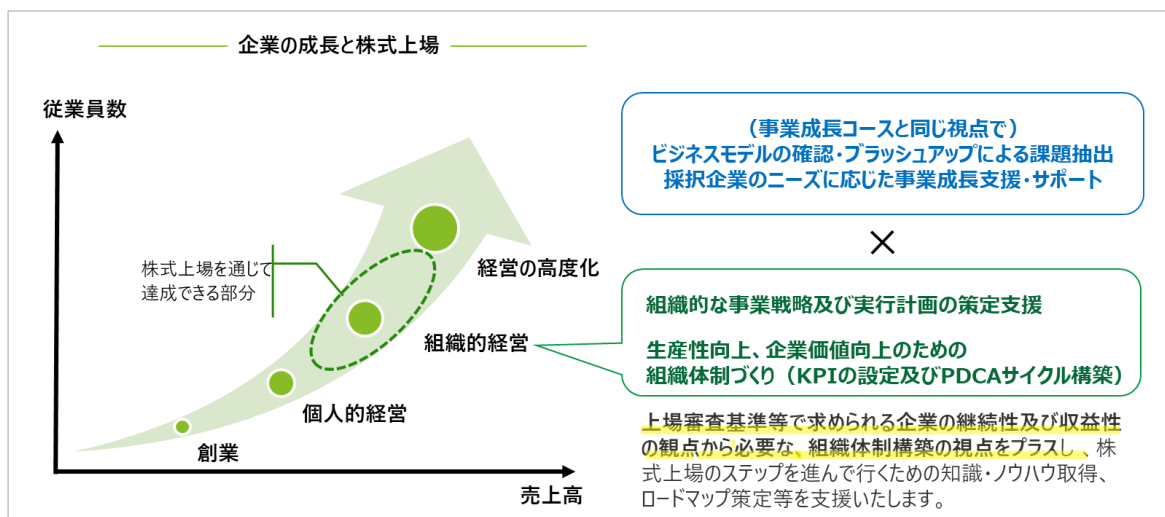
企業の成長と株式上場

従業員数

株式上場を通じて達成できる部分

経営の高度化

組織的経営

個人的経営

創業

売上高

（事業成長コースと同じ視点で）
ビジネスモデルの確認・ブラッシュアップによる課題抽出
採択企業のニーズに応じた事業成長支援・サポート

×

組織的な事業戦略及び実行計画の策定支援

生産性向上、企業価値向上のための
組織体制づくり（KPIの設定及びPDCAサイクル構築）

上場審査基準等で求められる企業の継続性及び収益性の観点から必要な、組織体制構築の視点をプラスし、株式上場のステップを進んで行くための知識・ノウハウ取得、ロードマップ策定等を支援いたします。